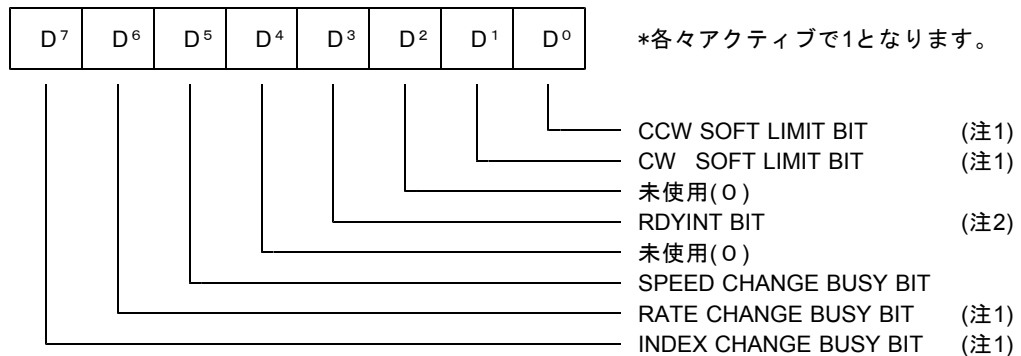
| $D^7$ | $D^6$ | $D^5$ | $D^4$ | $D^3$ | $D^2$ | $D^1$ | $D^0$ |
|---|---|---|---|---|---|---|---|

*各々アクティブで1となります。

CCW SOFT LIMIT BIT (注1)
CW SOFT LIMIT BIT (注1)
未使用(０)
RDYINT BIT (注2)
未使用(０)
SPEED CHANGE BUSY BIT
RATE CHANGE BUSY BIT (注1)
INDEX CHANGE BUSY BIT (注1)